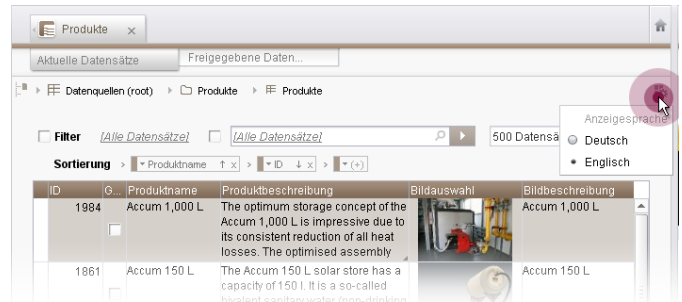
Produkte ×

Aktuelle Datensätze | Freigegebene Daten...

Datenquellen (root) › Produkte › Produkte

Anzeigesprache
Deutsch
Englisch

Filter [Alle Datensätze] [Alle Datensätze] 500 Datensä

Sortierung › Produktname ↑ x › ID ↓ x › (+)

| ID | G... | Produktname | Produktbeschreibung | Bildauswahl | Bildbeschreibung |
|---|---|---|---|---|---|
| 1984 | | Accum 1,000 L | The optimum storage concept of the Accum 1,000 L is impressive due to its consistent reduction of all heat losses. The optimised assembly | | Accum 1,000 L |
| 1861 | | Accum 150 L | The Accum 150 L solar store has a capacity of 150 l. It is a so-called bivalent sanitary water (non-drinking | | Accum 150 L |